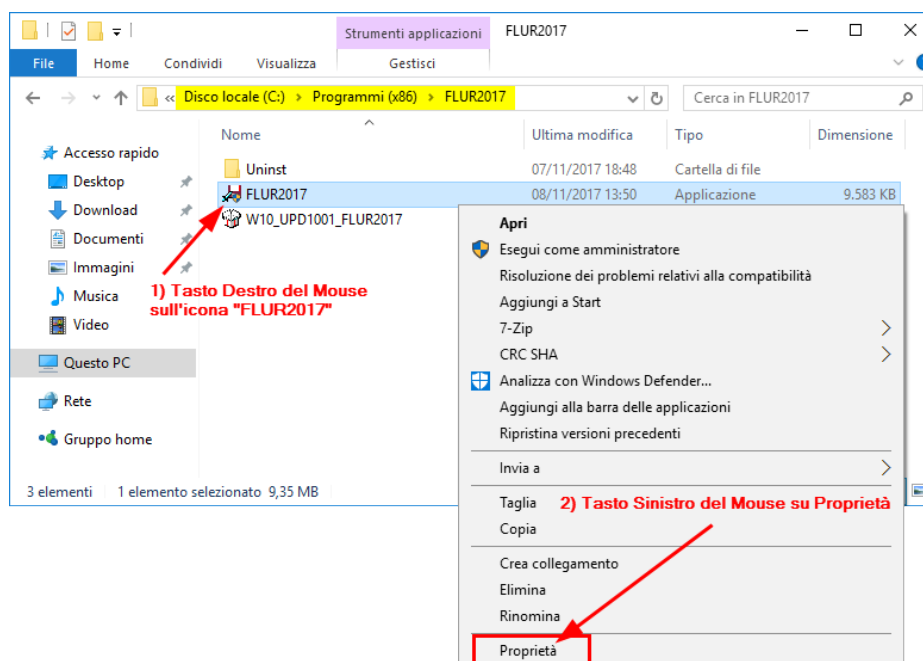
Strumenti applicazioni FLUR2017

File Home Condividi Visualizza Gestisci

« Disco locale (C:) > Programmi (x86) > FLUR2017

Cerca in FLUR2017

Accesso rapido
Desktop
Download
Documenti
Immagini
Musica
Video
Questo PC
Rete
Gruppo home

| Nome | Ultima modifica | Tipo | Dimensione |
|---|---|---|---|
| Uninst | 07/11/2017 18:48 | Cartella di file | |
| FLUR2017 | 08/11/2017 13:50 | Applicazione | 9.583 KB |
| W10_UPD1001_FLUR2017 | | | |

1) Tasto Destro del Mouse sull'icona "FLUR2017"

Apri
Esegui come amministratore
Risoluzione dei problemi relativi alla compatibilità
Aggiungi a Start
7-Zip
CRC SHA
Analizza con Windows Defender...
Aggiungi alla barra delle applicazioni
Ripristina versioni precedenti
Invia a
Taglia
Copia
Crea collegamento
Elimina
Rinomina
Proprietà

2) Tasto Sinistro del Mouse su Proprietà

3 elementi 1 elemento selezionato 9,35 MB